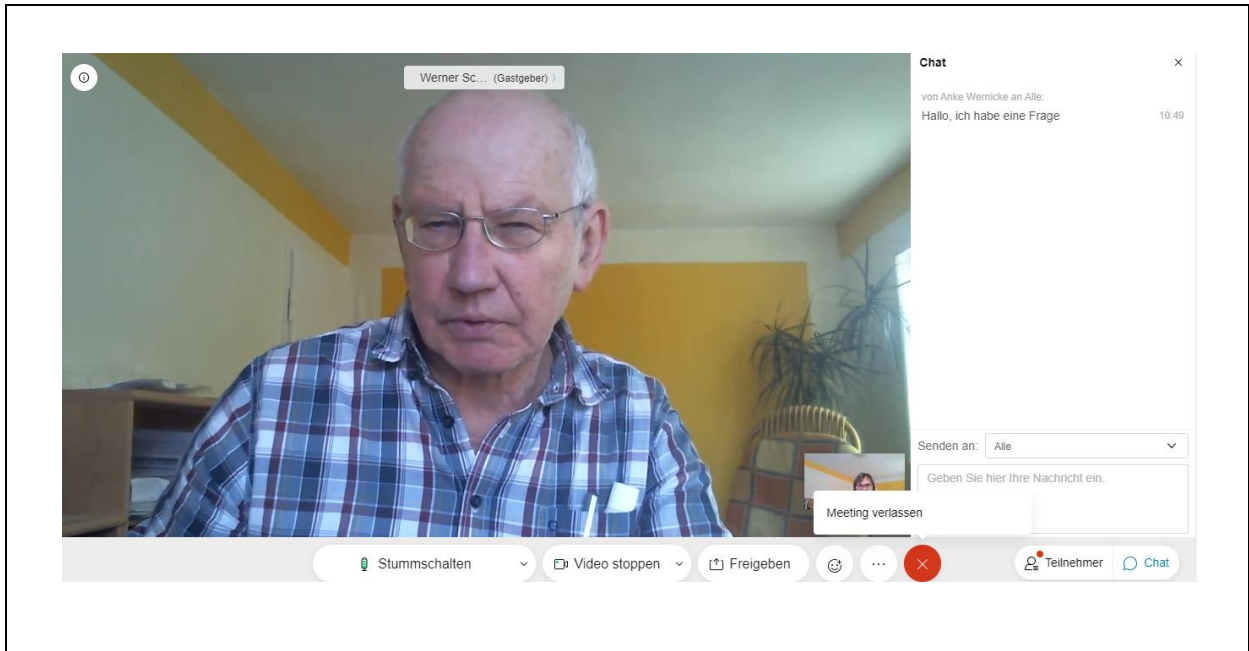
Werner Sc... (Gastgeber)

Chat

von Anke Wernicke an Alle:
Hallo, ich habe eine Frage 10:49

Senden an: Alle

Geben Sie hier Ihre Nachricht ein.

Meeting verlassen

Stummschalten

Video stoppen

Freigeben

...

Teilnehmer

Chat